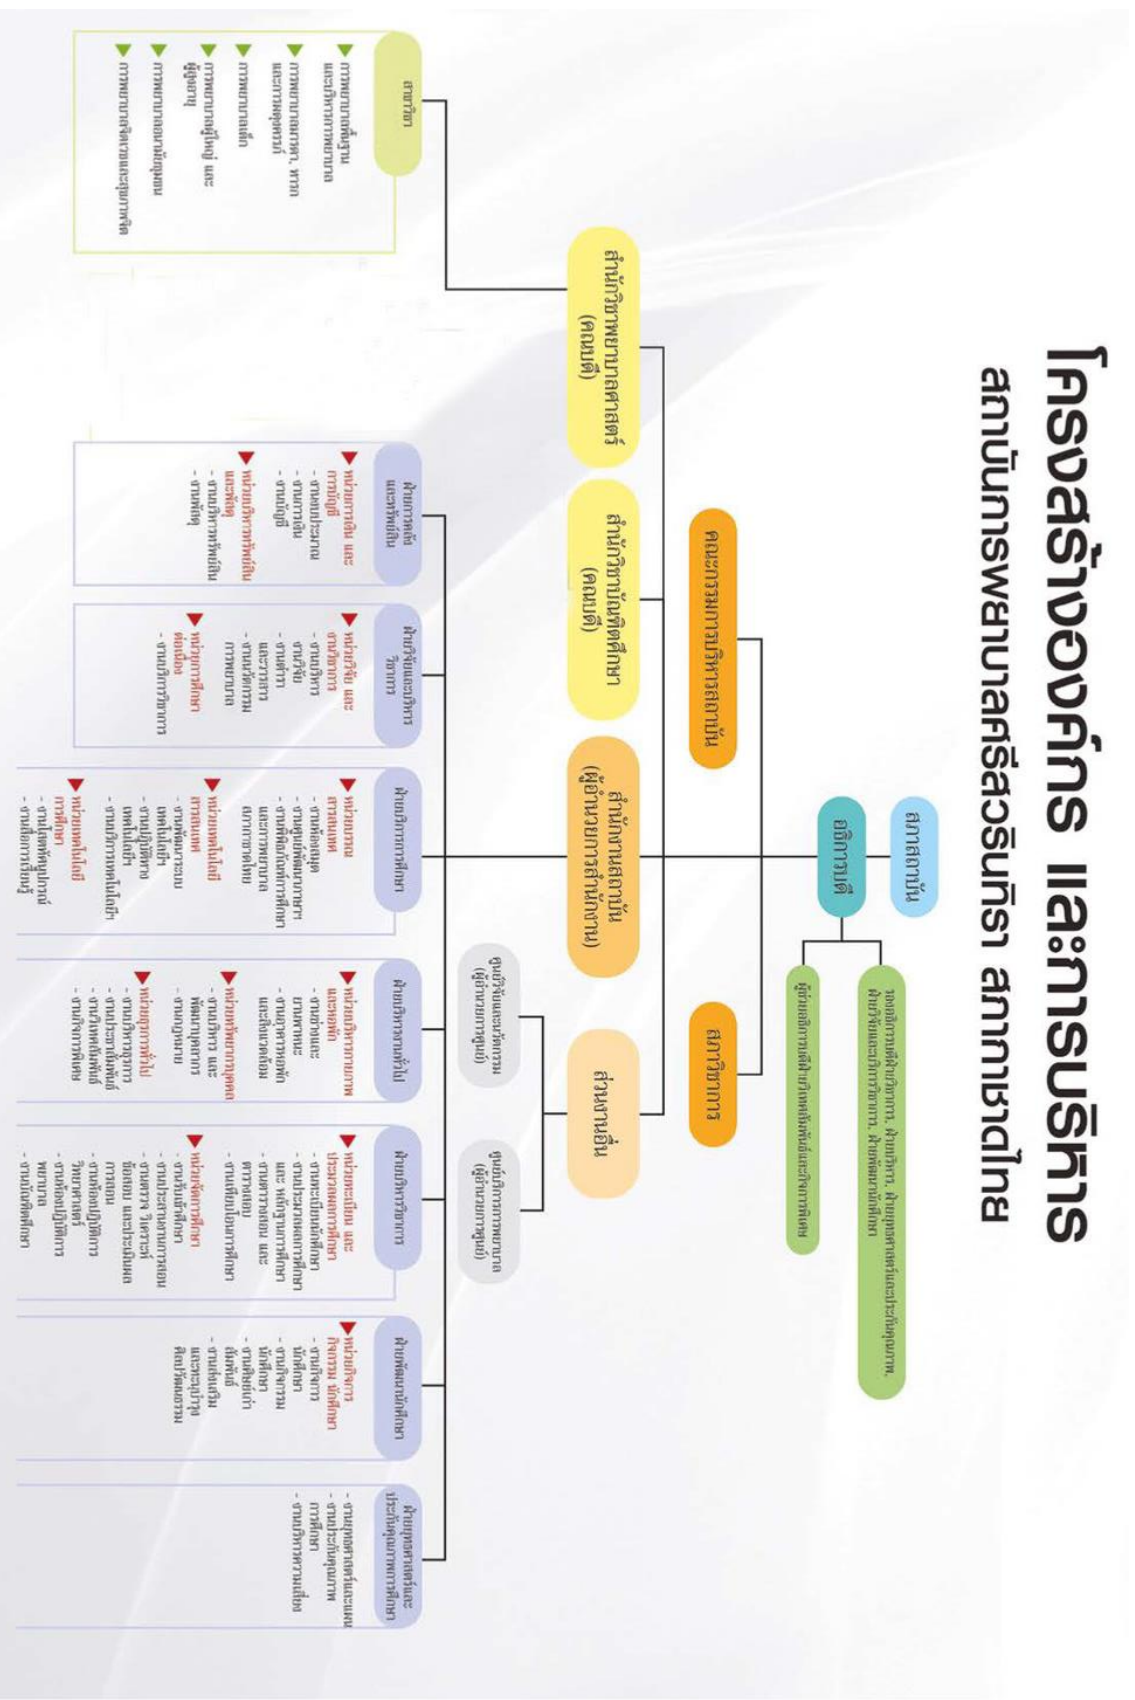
โครงสร้างองค์กร และการบริหาร
สถาบันการพยาบาลศรีสวรินทิรา สภากาชาดไทย

สภาสถาบัน

อธิการบดี

รองอธิการบดีฝ่ายวิชาการ, ฝ่ายบริหาร, ฝ่ายยุทธศาสตร์และประกันคุณภาพ, ฝ่ายวิจัยและบริการวิชาการ, ฝ่ายพัฒนานักศึกษา

ผู้ช่วยอธิการบดีฝ่ายกิจการพิเศษและกิจการพิเศษ

คณะกรรมการบริหารสถาบัน

สภาวิชาการ

สำนักวิชาพยาบาลศาสตร์ (คณบดี)

สำนักวิชาบัณฑิตศึกษา (คณบดี)

สำนักงานสถาบัน (ผู้อำนวยการสำนักงาน)

ส่วนงานอื่น

ศูนย์วิจัยและนวัตกรรม (ผู้อำนวยการศูนย์)

ศูนย์บริการพยาบาล (ผู้อำนวยการศูนย์)

สาขาวิชา
การพยาบาลพื้นฐานและบริหารการพยาบาล
การพยาบาลมารดา, ทารก และการผดุงครรภ์
การพยาบาลเด็ก
การพยาบาลผู้ใหญ่ และผู้สูงอายุ
การพยาบาลอนามัยชุมชน
การพยาบาลจิตเวชและสุขภาพจิต

ฝ่ายการคลังและทรัพย์สิน
หน่วยการเงิน และการบัญชี
- งานงบประมาณ
- งานการเงิน
- งานบัญชี
หน่วยบริหารทรัพย์สินและพัสดุ
- งานบริหารทรัพย์สิน
- งานพัสดุ

ฝ่ายวิจัยและบริการวิชาการ
หน่วยวิจัย และนวัตกรรม
- งานบริหาร
- งานวิจัย
- งานตำรา และวารสาร
- งานนวัตกรรมการพยาบาล
หน่วยการศึกษาต่อเนื่อง
- งานบริการวิชาการ

ฝ่ายบริหารการศึกษา
หน่วยแผนงานสารสนเทศ
- งานห้องสมุด
- งานศูนย์พัฒนาการ
- งานพัฒนาการ และการพยาบาล
- งานพัฒนาการศึกษาและสภากาชาดไทย
หน่วยเทคโนโลยีสารสนเทศ
- งานพัฒนาระบบเทคโนโลยี
- งานปฏิบัติการเทคโนโลยี
- งานบริการเทคโนโลยี
หน่วยเทคโนโลยีการศึกษา
- งานโสตทัศนูปกรณ์
- งานสื่อการเรียนรู้

ฝ่ายบริหารงานทั่วไป
หน่วยบริหารงานบุคคลและสวัสดิการ
- งานบุคคล
- งานสวัสดิการและพัฒนาบุคลากร
หน่วยทรัพยากรบุคคล
- งานบริหาร และพัฒนาบุคลากร
- งานบัญชีแผน
หน่วยอาคารทั่วไป
- งานบริหารอาคาร
- งานประชาสัมพันธ์
- งานโภชนาการ
- งานยานพาหนะ

ฝ่ายบริหารวิชาการ
หน่วยทะเบียน และประมวลผลการศึกษา
- งานทะเบียนนักศึกษา
- งานประมวลผลการศึกษา และพัฒนาการศึกษา
- งานหลักสูตร และตำราเรียน
- งานคัดเลือกนักศึกษา
หน่วยจัดการศึกษา
- งานบริหารหลักสูตร
- งานประสานการสอน
- งานตารางสอน วัดผล และประเมินผล
- งานห้องปฏิบัติการวิทยาศาสตร์
- งานห้องปฏิบัติการพยาบาล
- งานบัณฑิตศึกษา

ฝ่ายพัฒนานักศึกษา
หน่วยกิจการกิจกรรม นักศึกษา
- งานกิจการนักศึกษา
- งานกิจกรรมนักศึกษา
- งานศิษย์เก่าสัมพันธ์
- งานส่งเสริมและทะนุบำรุงศิลปวัฒนธรรม

ฝ่ายยุทธศาสตร์และประกันคุณภาพการศึกษา
- งานยุทธศาสตร์และแผน
- งานประกันคุณภาพการศึกษา
- งานบริหารความเสี่ยง